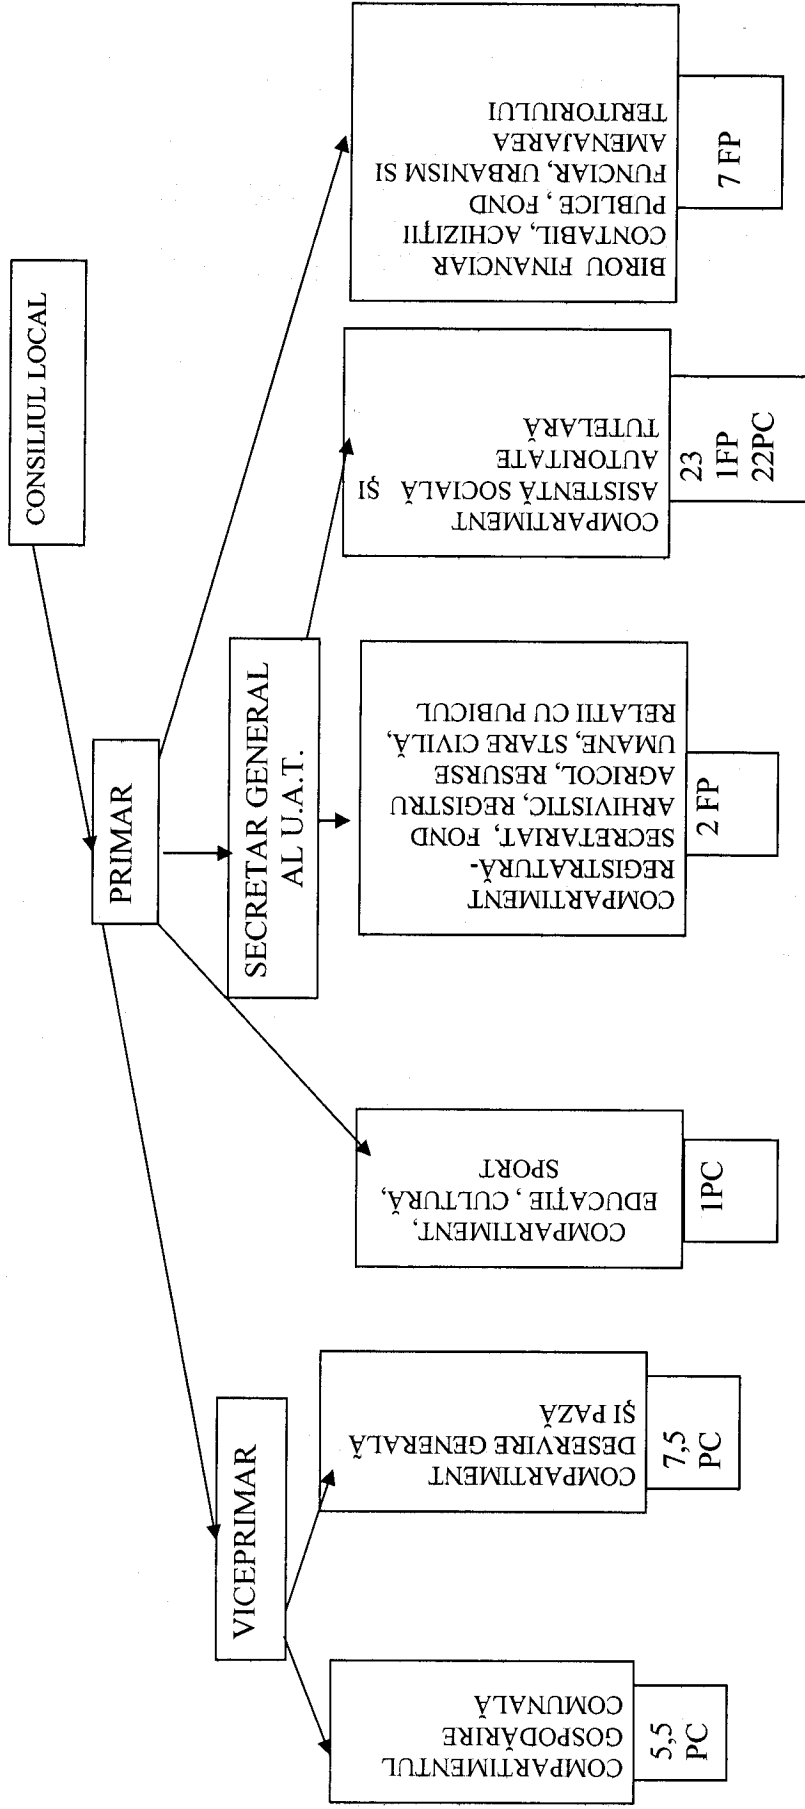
CONSILIUL LOCAL

PRIMAR

VICEPRIMAR

SECRETAR GENERAL AL U.A.T.

BIROU FINANCIAR CONTABIL, ACHIZIȚII PUBLICE , FOND FUNCIAR, URBANISM SI AMENAJAREA TERITORIULUI

7 FP

COMPARTIMENT ASISTENȚĂ SOCIALĂ ȘI AUTORITATE TUTELARĂ

23
1FP
22PC

COMPARTIMENT REGISTRATURĂ-SECRETARIAT, FOND ARHIVISTIC, REGISTRU AGRICOL, RESURSE UMANE, STARE CIVILĂ, RELAȚII CU PUBICUL

2 FP

COMPARTIMENT, EDUCAȚIE , CULTURĂ, SPORT

1PC

COMPARTIMENT DESERVIRE GENERALĂ ȘI PAZĂ

7,5
PC

COMPARTIMENTUL GOSPODĂRIRE COMUNALĂ

5,5
PC